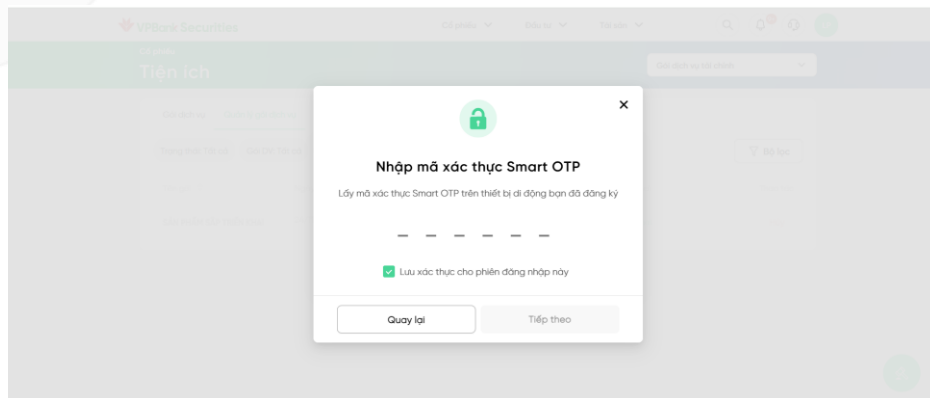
VPBank Securities

Cổ phiếu Đầu tư Tài sản

Tiện ích

Bộ lọc

Nhập mã xác thực Smart OTP

Lấy mã xác thực Smart OTP trên thiết bị di động bạn đã đăng ký

Lưu xác thực cho phiên đăng nhập này

Quay lại

Tiếp theo